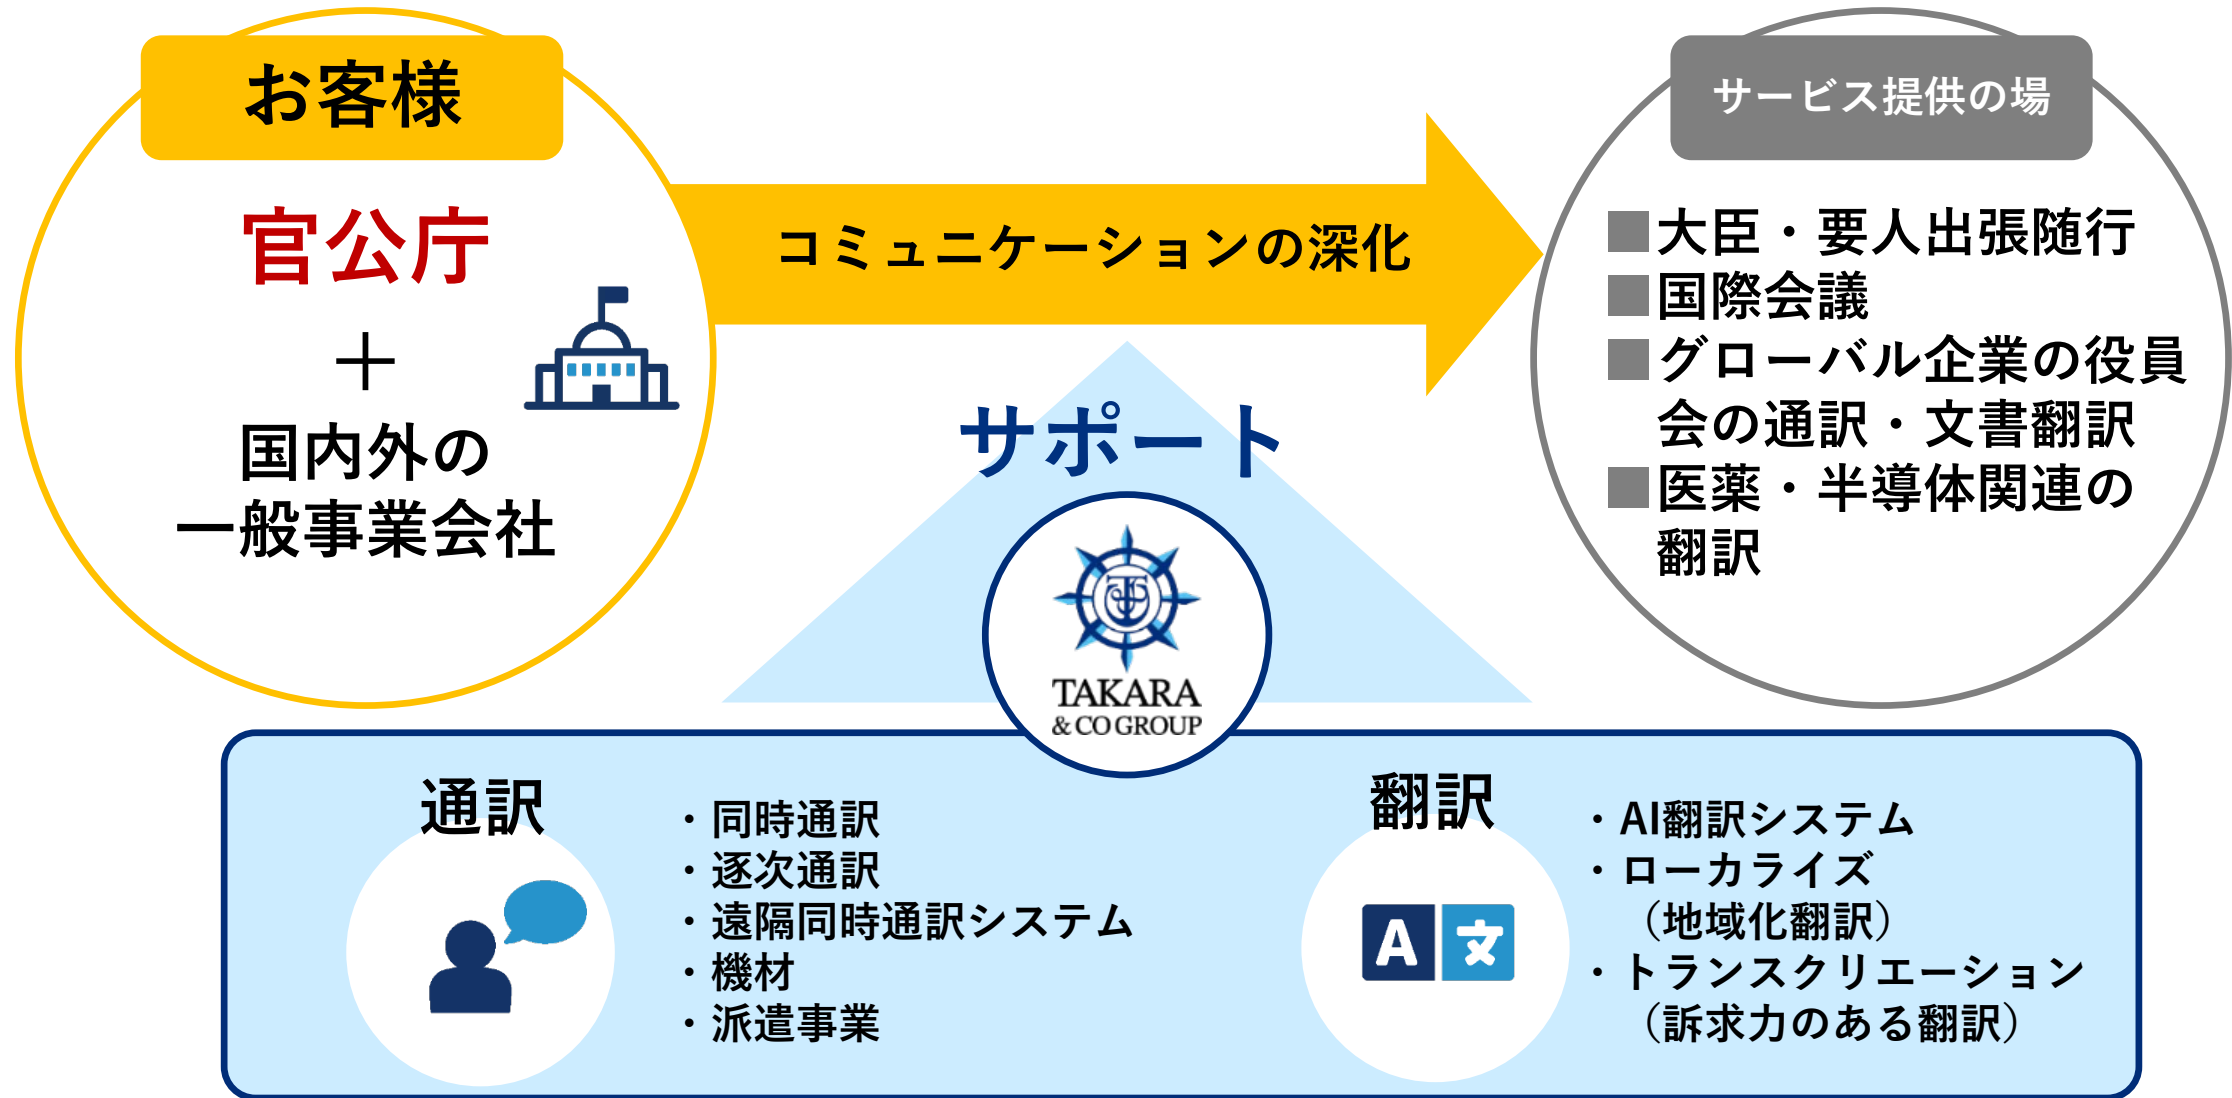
お客様

官公庁
＋
国内外の
一般事業会社

コミュニケーションの深化

サービス提供の場

■大臣・要人出張随行
■国際会議
■グローバル企業の役員会の通訳・文書翻訳
■医薬・半導体関連の翻訳

サポート

TAKARA
& CO GROUP

通訳

・同時通訳
・逐次通訳
・遠隔同時通訳システム
・機材
・派遣事業

翻訳

A 文

・AI翻訳システム
・ローカライズ
（地域化翻訳）
・トランスクリエーション
（訴求力のある翻訳）